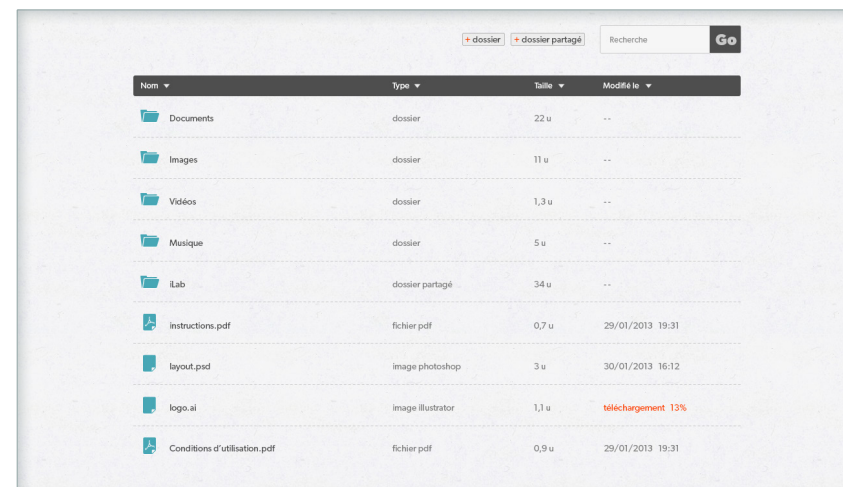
+ dossier + dossier partagé Recherche Go

| Nom ▾ | Type ▾ | Taille ▾ | Modifié le ▾ |
|---|---|---|---|
| Documents | dossier | 22 u | -- |
| Images | dossier | 11 u | -- |
| Vidéos | dossier | 1,3 u | -- |
| Musique | dossier | 5 u | -- |
| iLab | dossier partagé | 34 u | -- |
| instructions.pdf | fichier pdf | 0,7 u | 29/01/2013 19:31 |
| layout.psd | image photoshop | 3 u | 30/01/2013 16:12 |
| logo.ai | image illustrator | 1,1 u | téléchargement 13% |
| Conditions d'utilisation.pdf | fichier pdf | 0,9 u | 29/01/2013 19:31 |